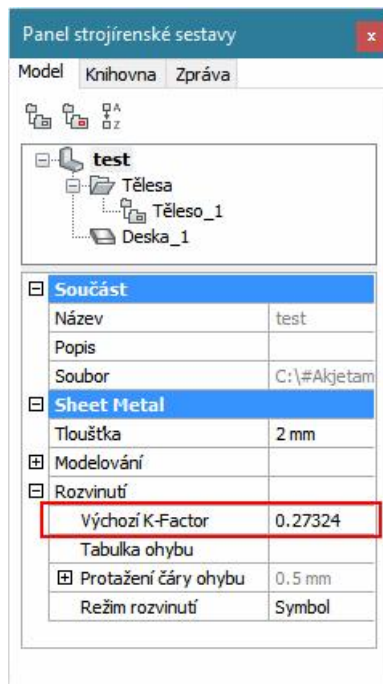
Panel strojírenské sestavy
x
Model Knihovna Zpráva

test
Tělesa
Těleso_1
Deska_1

| | |
|---|---|
| Součást | |
| Název | test |
| Popis | |
| Soubor | C:\#Akjetam |
| Sheet Metal | |
| Tloušťka | 2 mm |
| Modelování | |
| Rozvinutí | |
| Výchozí K-Factor | 0.27324 |
| Tabulka ohybu | |
| Protažení čáry ohybu | 0.5 mm |
| Režim rozvinutí | Symbol |